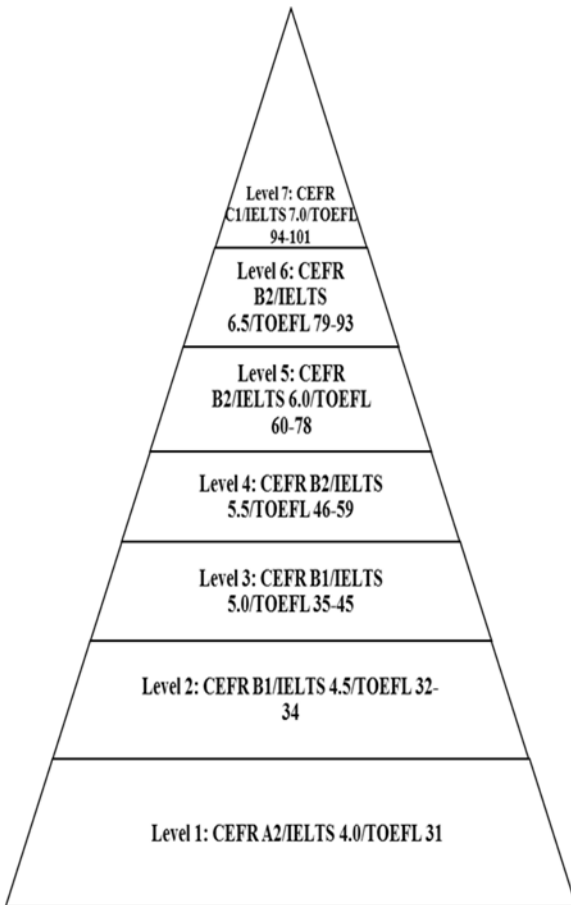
Level 7: CEFR C1/IELTS 7.0/TOEFL 94-101

Level 6: CEFR B2/IELTS 6.5/TOEFL 79-93

Level 5: CEFR B2/IELTS 6.0/TOEFL 60-78

Level 4: CEFR B2/IELTS 5.5/TOEFL 46-59

Level 3: CEFR B1/IELTS 5.0/TOEFL 35-45

Level 2: CEFR B1/IELTS 4.5/TOEFL 32-34

Level 1: CEFR A2/IELTS 4.0/TOEFL 31